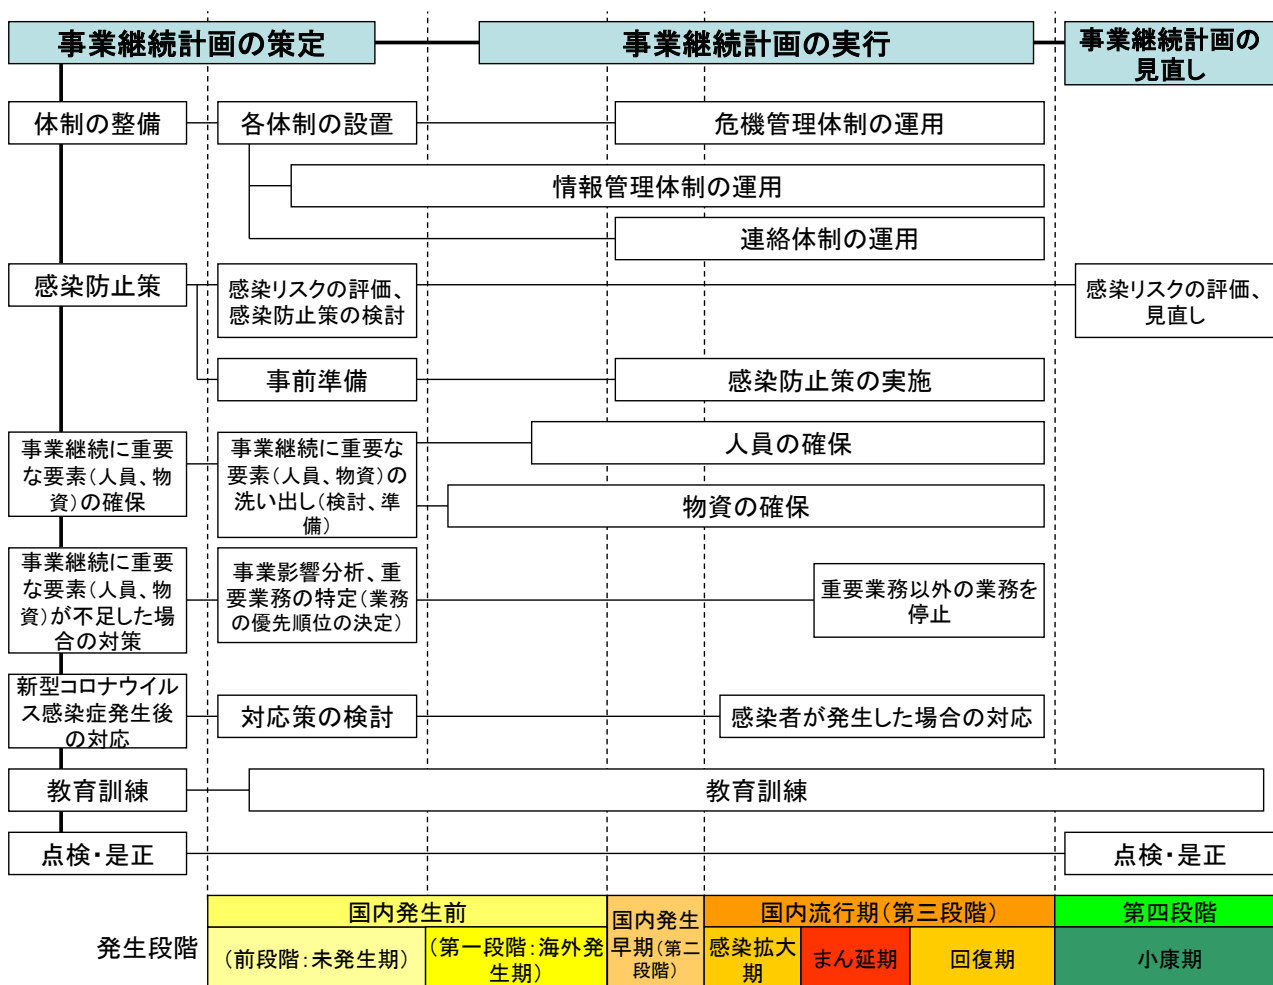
事業継続計画の策定

事業継続計画の実行

事業継続計画の見直し

体制の整備

各体制の設置

危機管理体制の運用

情報管理体制の運用

連絡体制の運用

感染防止策

感染リスクの評価、感染防止策の検討

感染リスクの評価、見直し

事前準備

感染防止策の実施

事業継続に重要な要素（人員、物資）の確保

事業継続に重要な要素（人員、物資）の洗い出し（検討、準備）

人員の確保

物資の確保

事業継続に重要な要素（人員、物資）が不足した場合の対策

事業影響分析、重要業務の特定（業務の優先順位の決定）

重要業務以外の業務を停止

新型コロナウイルス感染症発生後の対応

対応策の検討

感染者が発生した場合の対応

教育訓練

教育訓練

点検・是正

点検・是正

発生段階

| 国内発生前 | | 国内発生早期（第二段階） | 国内流行期（第三段階） | | | 第四段階 |
|---|---|---|---|---|---|---|
| （前段階：未発生期） | （第一段階：海外発生期） | | 感染拡大期 | まん延期 | 回復期 | 小康期 |